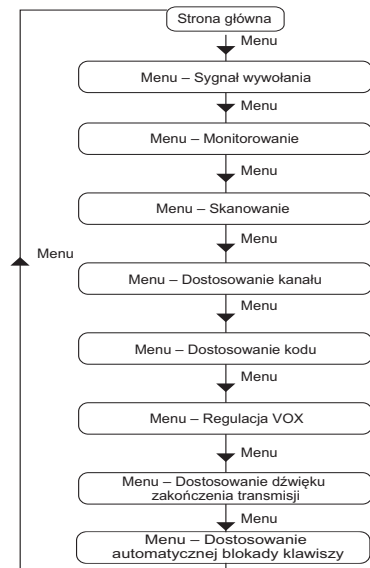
Strona główna

Menu

Menu – Sygnał wywołania

Menu

Menu – Monitorowanie

Menu

Menu – Skanowanie

Menu

Menu

Menu – Dostosowanie kanału

Menu

Menu – Dostosowanie kodu

Menu

Menu – Regulacja VOX

Menu

Menu – Dostosowanie dźwięku zakończenia transmisji

Menu

Menu – Dostosowanie automatycznej blokady klawiszy